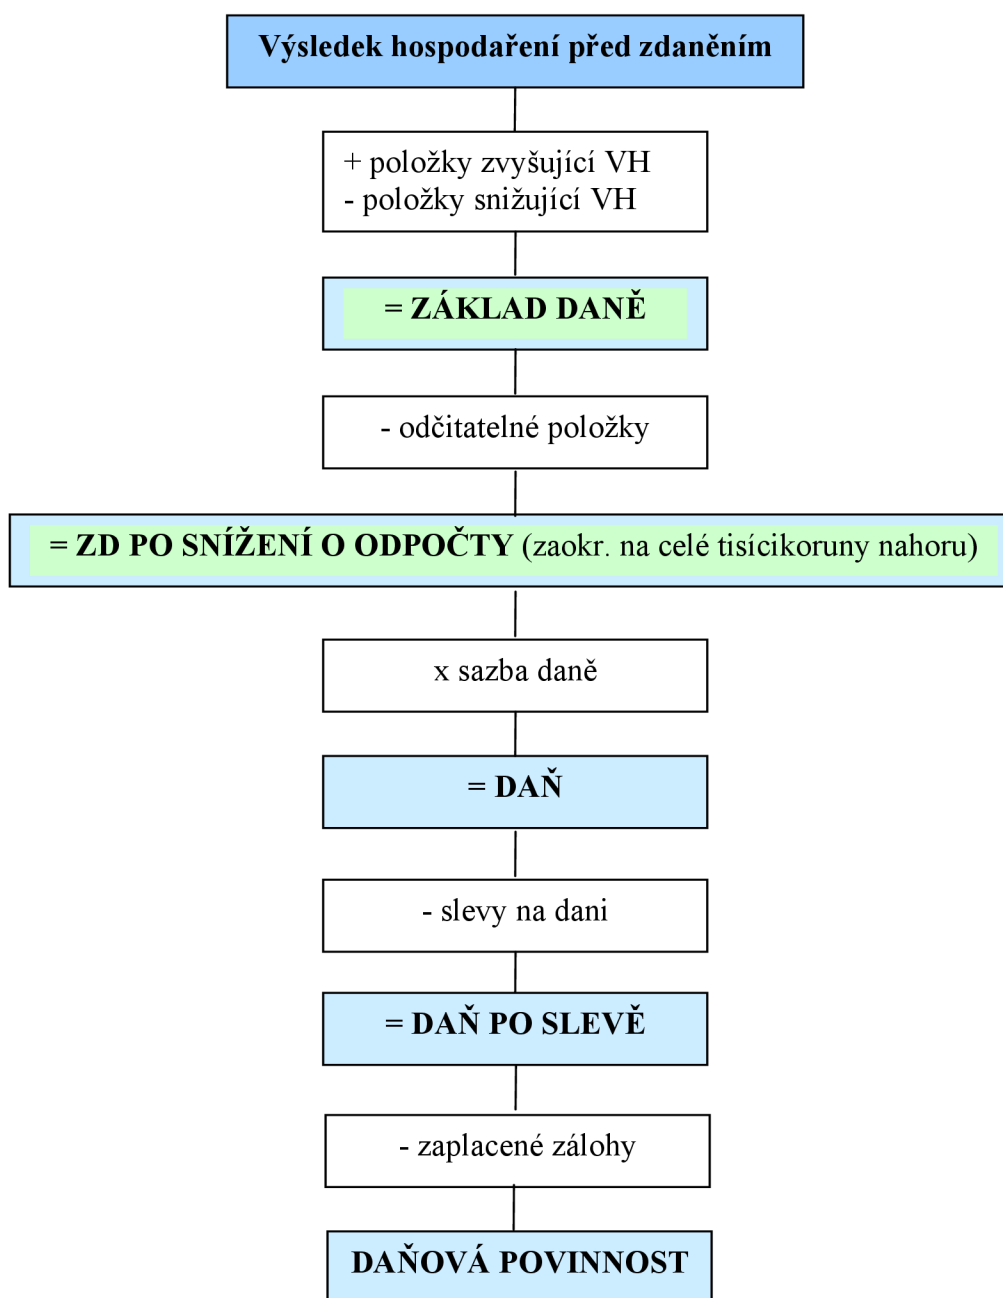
Výsledek hospodaření před zdaněním

+ položky zvyšující VH
- položky snižující VH

= ZÁKLAD DANĚ

- odčitatelné položky

= ZD PO SNÍŽENÍ O ODPOČTY (zaokr. na celé tisícikoruny nahoru)

x sazba daně

= DAŇ

- slevy na dani

= DAŇ PO SLEVĚ

- zaplacené zálohy

DAŇOVÁ POVINNOST